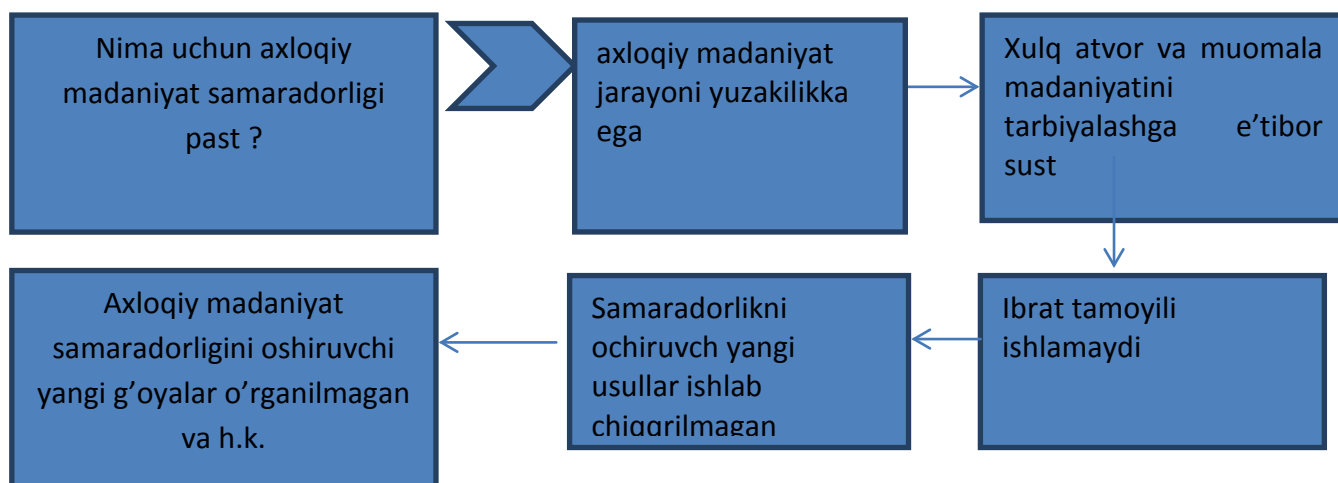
Nima uchun axloqiy madaniyat samaradorligi past ?

axloqiy madaniyat jarayoni yuzakilikka ega

Xulq atvor va muomala madaniyatini tarbiyalashga e’tibor sust

Ibrat tamoyili ishlamaydi

Samaradorlikni ochiruvch yangi usullar ishlab chiqqrilmagan

Axloqiy madaniyat samaradorligini oshiruvchi yangi g’oyalar o’rganilmagan va h.k.